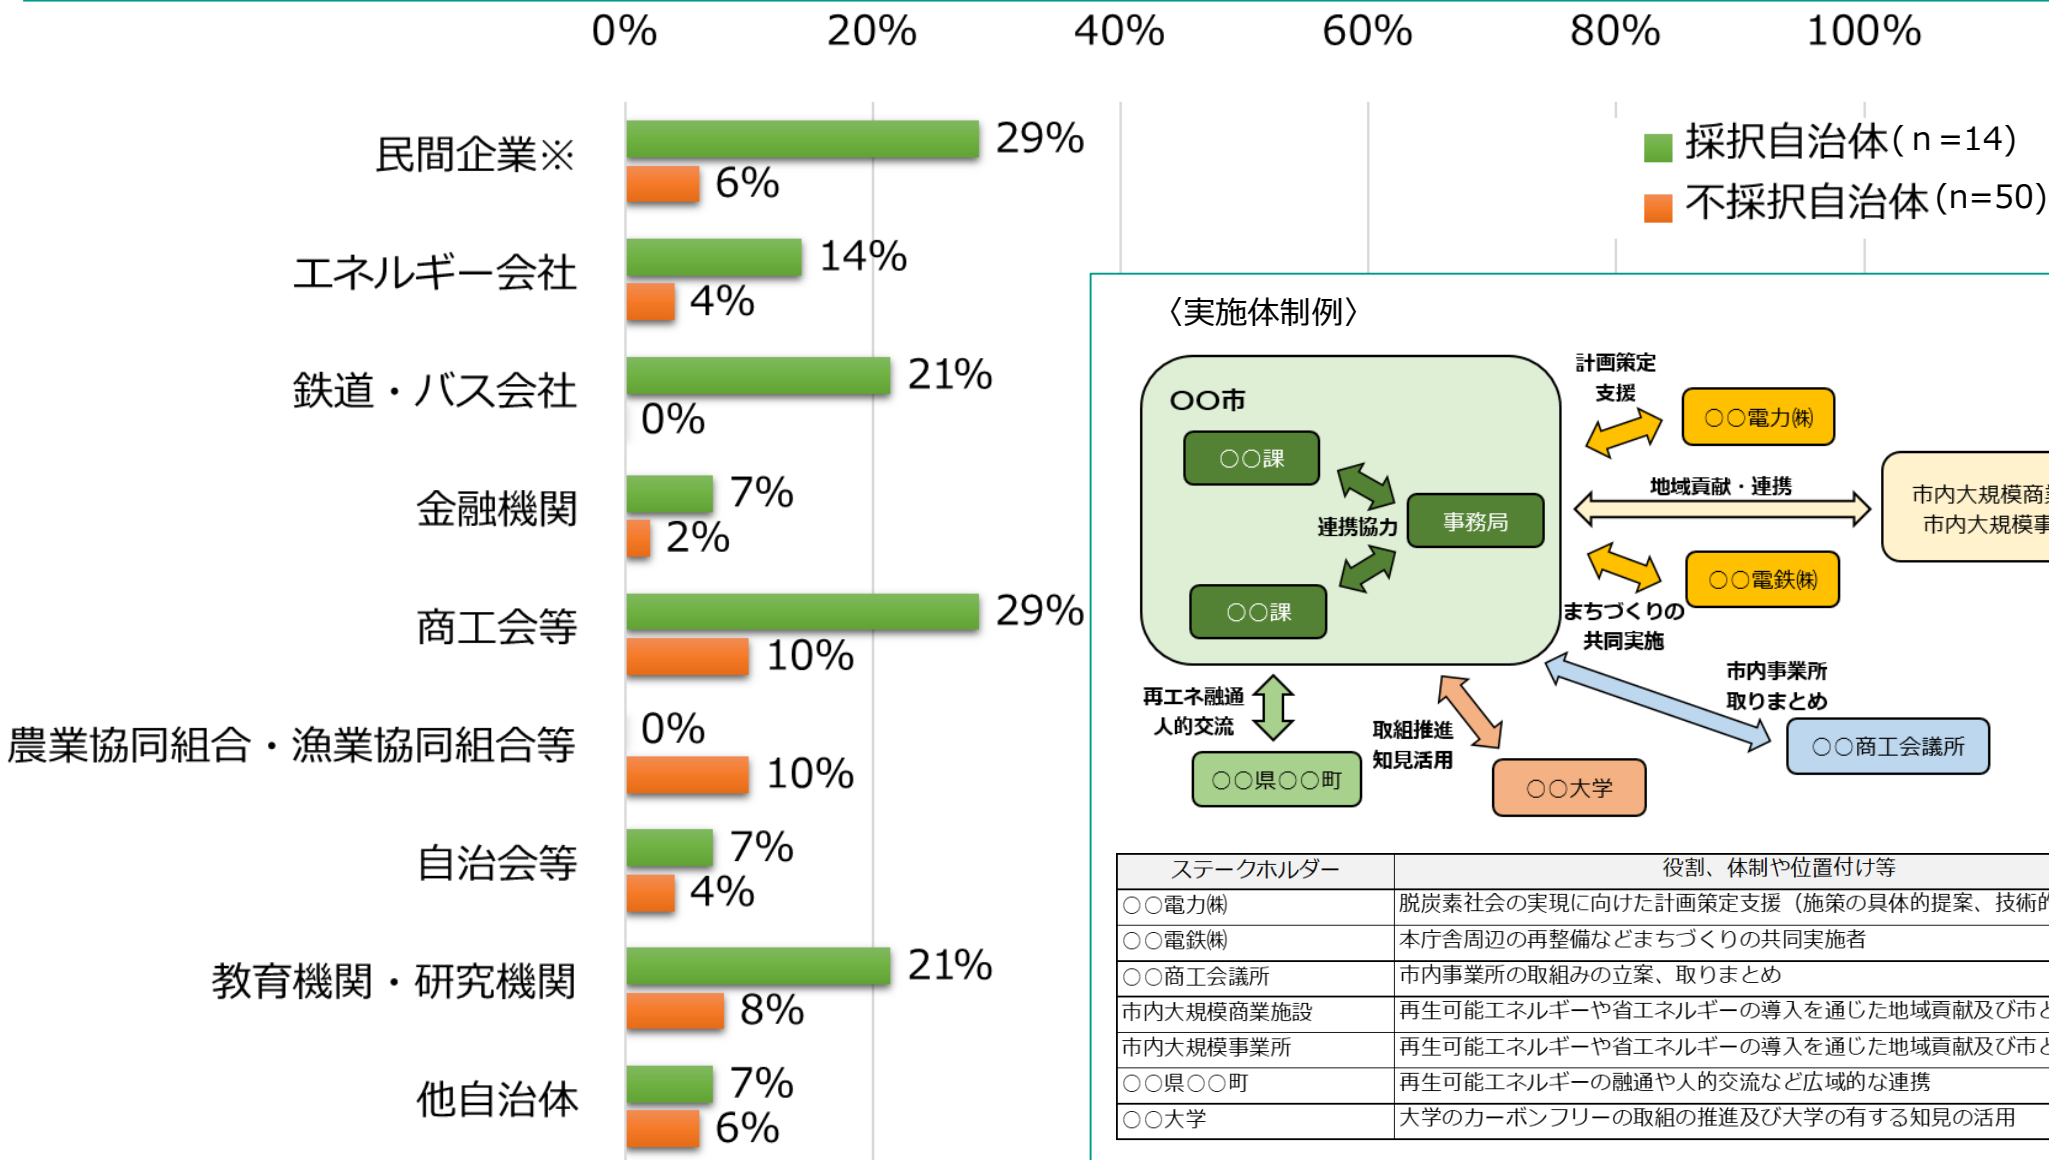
0% 20% 40% 60% 80% 100%

採択自治体（n＝14）
不採択自治体（n=50）

民間企業※ 29% 6%
エネルギー会社 14% 4%
鉄道・バス会社 21% 0%
金融機関 7% 2%
商工会等 29% 10%
農業協同組合・漁業協同組合等 0% 10%
自治会等 7% 4%
教育機関・研究機関 21% 8%
他自治体 7% 6%

〈実施体制例〉

〇〇市
〇〇課
連携協力
事務局
〇〇課
計画策定支援
〇〇電力㈱
地域貢献・連携
市内大規模商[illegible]
市内大規模事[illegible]
〇〇電鉄㈱
まちづくりの共同実施
市内事業所取りまとめ
〇〇商工会議所
再エネ融通人的交流
〇〇県〇〇町
取組推進知見活用
〇〇大学

| ステークホルダー | 役割、体制や位置付け等 |
|---|---|
| 〇〇電力㈱ | 脱炭素社会の実現に向けた計画策定支援（施策の具体的提案、技術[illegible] |
| 〇〇電鉄㈱ | 本庁舎周辺の再整備などまちづくりの共同実施者 |
| 〇〇商工会議所 | 市内事業所の取組みの立案、取りまとめ |
| 市内大規模商業施設 | 再生可能エネルギーや省エネルギーの導入を通じた地域貢献及び市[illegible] |
| 市内大規模事業所 | 再生可能エネルギーや省エネルギーの導入を通じた地域貢献及び市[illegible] |
| 〇〇県〇〇町 | 再生可能エネルギーの融通や人的交流など広域的な連携 |
| 〇〇大学 | 大学のカーボンフリーの取組の推進及び大学の有する知見の活用 |